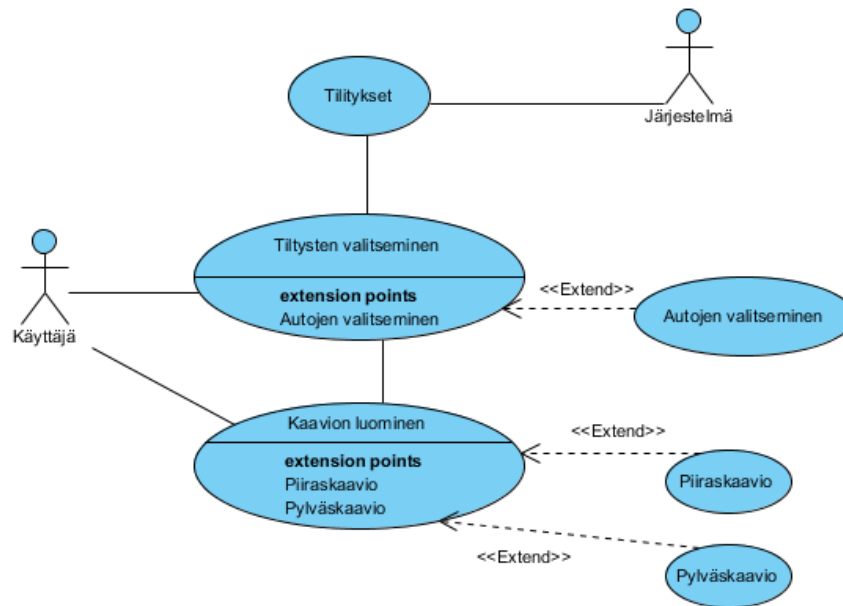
Tilitykset

Järjestelmä

Tiltysten valitseminen

extension points
Autojen valitseminen

<<Extend>>

Autojen valitseminen

Käyttäjä

Kaavion luominen

extension points
Piiraskaavio
Pylväskaavio

<<Extend>>

Piiraskaavio

<<Extend>>

Pylväskaavio